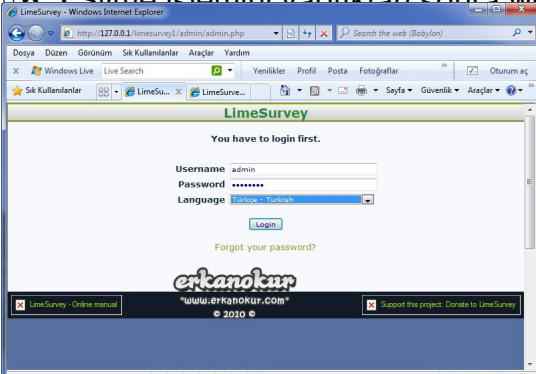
LimeSurvey - Windows Internet Explorer

http://127.0.0.1/limesurvey1/admin/admin.php

Search the web (Babylon)

Dosya Düzen Görünüm Sık Kullanılanlar Araçlar Yardım

Windows Live Live Search Yenilikler Profil Posta Fotoğraflar Oturum aç

Sık Kullanılanlar LimeSu... LimeSurve...

Sayfa Güvenlik Araçlar

LimeSurvey

You have to login first.

Username admin

Password ••••••••

Language Türkçe - Turkish

Login

Forgot your password?

erkanokur

"www.erkanokur.com"

© 2010 ©

LimeSurvey - Online manual

Support this project: Donate to LimeSurvey